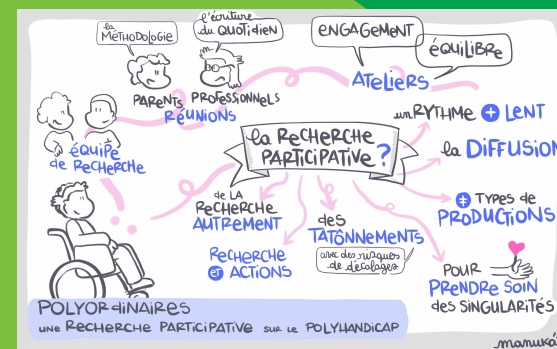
la Méthodologie

l'écriture du quotidien

ENGAGEMENT

équilibre

PARENTS

PROFESSIONNELS

RÉUNIONS

ATELIERS

un RYTHME + LENT

équipe de recherche

la RECHERCHE PARTICIPATIVE ?

la DIFFUSION

de la RECHERCHE AUTREMENT

des TÂTONNEMENTS (avec des risques de décalages)

+ TYPES de PRODUCTIONS

RECHERCHE et ACTIONS

POUR PRENDRE SOIN des SINGULARITÉS

POLYORdiNAIRES
une RECHERCHE PARTICIPATIVE sur le POLYHANDICAP

manuka